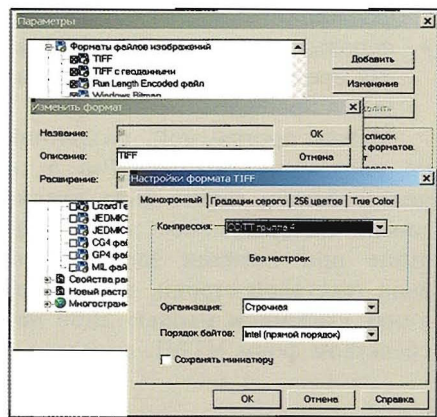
Параметры

Форматы файлов изображений
TIFF
TIFF с геоданными
Run Length Encoded файл
Windows Bitmap

Добавить
Изменение
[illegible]

Изменить формат
Название: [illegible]
Описание: TIFF
Расширение: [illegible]
OK
Отмена

список
к форматов
т

LizardTe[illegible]
JEDMIC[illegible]
JEDMIC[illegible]
CG4 фай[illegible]
GP4 фай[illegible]
MIL фай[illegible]
Свойства ра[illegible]
Новый растр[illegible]
Многострани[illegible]

Настройки формата TIFF
Монохромный | Градации серого | 256 цветов | True Color
Компрессия: CCITT группа 4
Без настроек
Организация: Строчная
Порядок байтов: Intel (прямой порядок)
Сохранять миниатюру
OK
Отмена
Справка